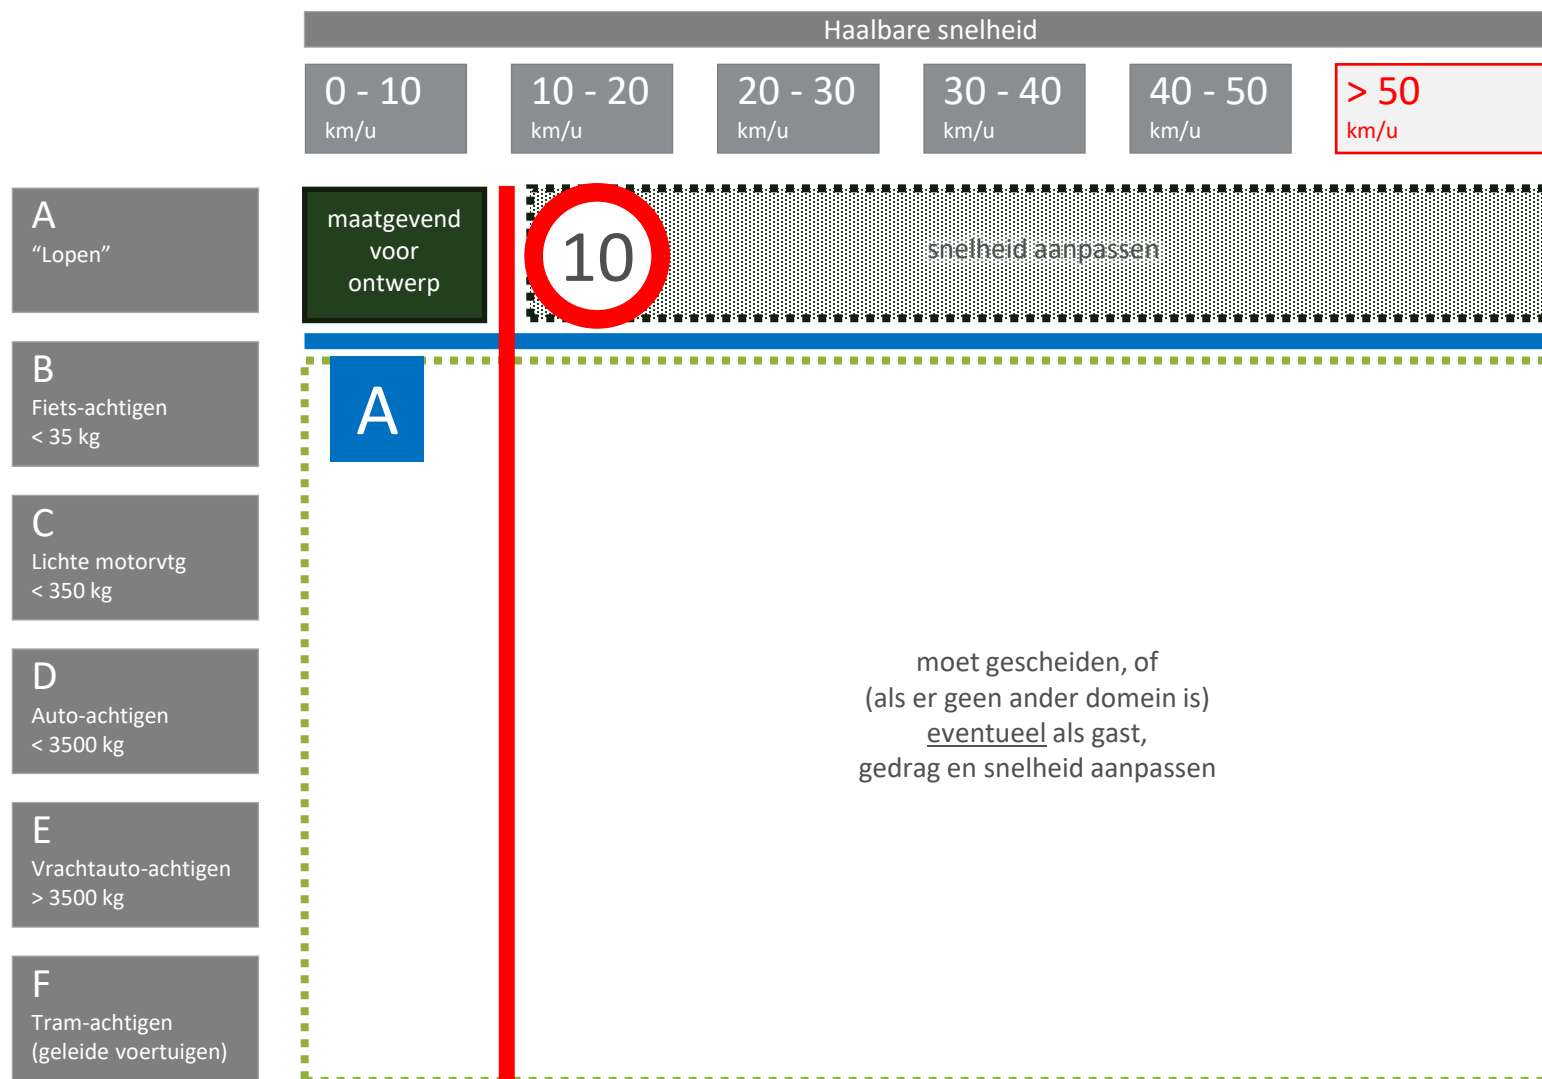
Haalbare snelheid

0 - 10 km/u

10 - 20 km/u

20 - 30 km/u

30 - 40 km/u

40 - 50 km/u

> 50 km/u

A
“Lopen”

maatgevend voor ontwerp

10

snelheid aanpassen

B
Fiets-achtigen
< 35 kg

A

C
Lichte motorvtg
< 350 kg

D
Auto-achtigen
< 3500 kg

moet gescheiden, of
(als er geen ander domein is)
eventueel als gast,
gedrag en snelheid aanpassen

E
Vrachtauto-achtigen
> 3500 kg

F
Tram-achtigen
(geleide voertuigen)